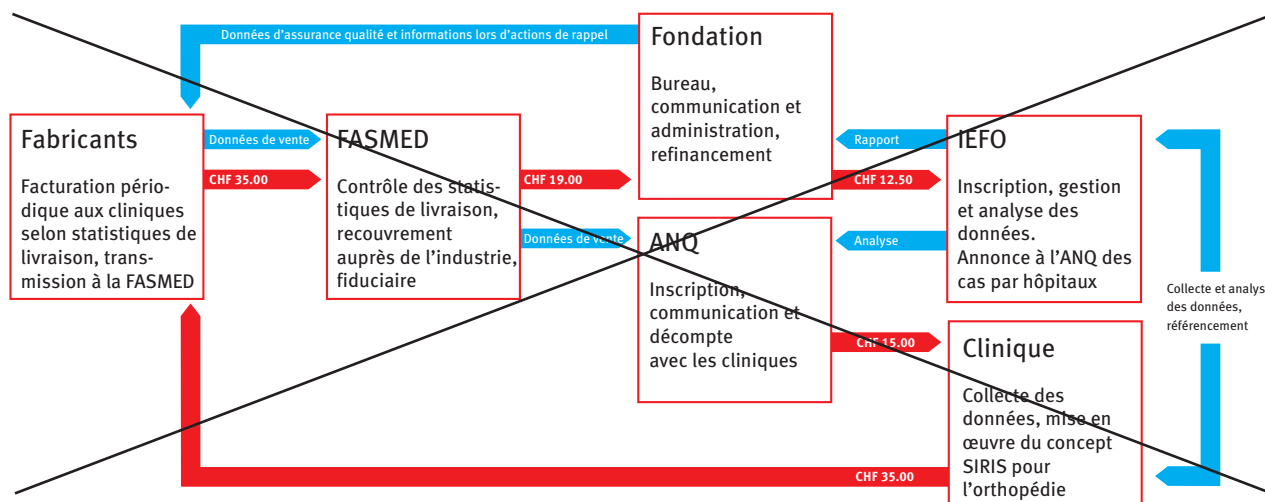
Données d'assurance qualité et informations lors d'actions de rappel

Fondation

Bureau, communication et administration, refinancement

Fabricants

Facturation périodique aux cliniques selon statistiques de livraison, transmission à la FASMED

Données de vente

CHF 35.00

FASMED

Contrôle des statistiques de livraison, recouvrement auprès de l'industrie, fiduciaire

CHF 19.00

Données de vente

Rapport

CHF 12.50

Analyse

IEFO

Inscription, gestion et analyse des données. Annonce à l'ANQ des cas par hôpitaux

ANQ

Inscription, communication et décompte avec les cliniques

CHF 15.00

Clinique

Collecte des données, mise en œuvre du concept SIRIS pour l'orthopédie

Collecte et analys des données, référencement

CHF 35.00